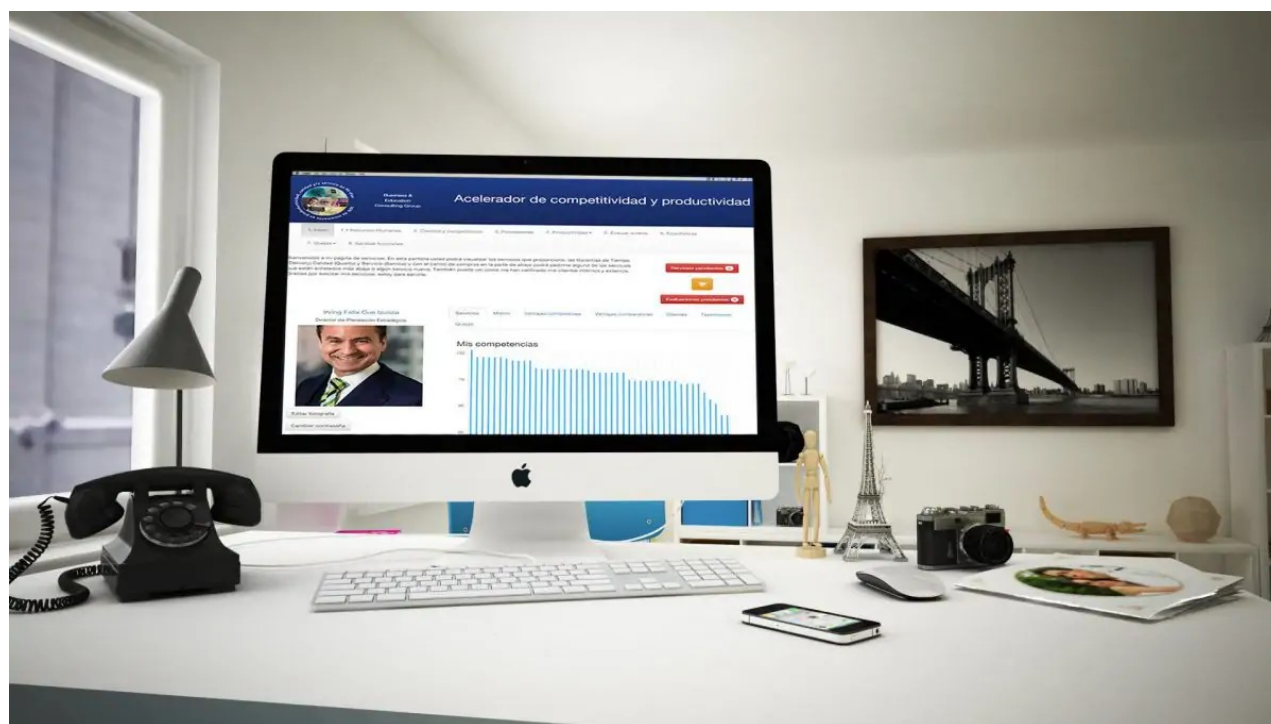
Business & Education Consulting Group

Acelerador de competitividad y productividad

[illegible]

Bienvenido a mi página de servicios. En esta pantalla usted podrá visualizar los servicios que proporciono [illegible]

Servicios atendidos

Evaluaciones pendientes

Irving Fidel Gus Guido
Director de Planeación Estratégica

Servicios

Mis competencias

Editar fotografía

Cambiar contraseña